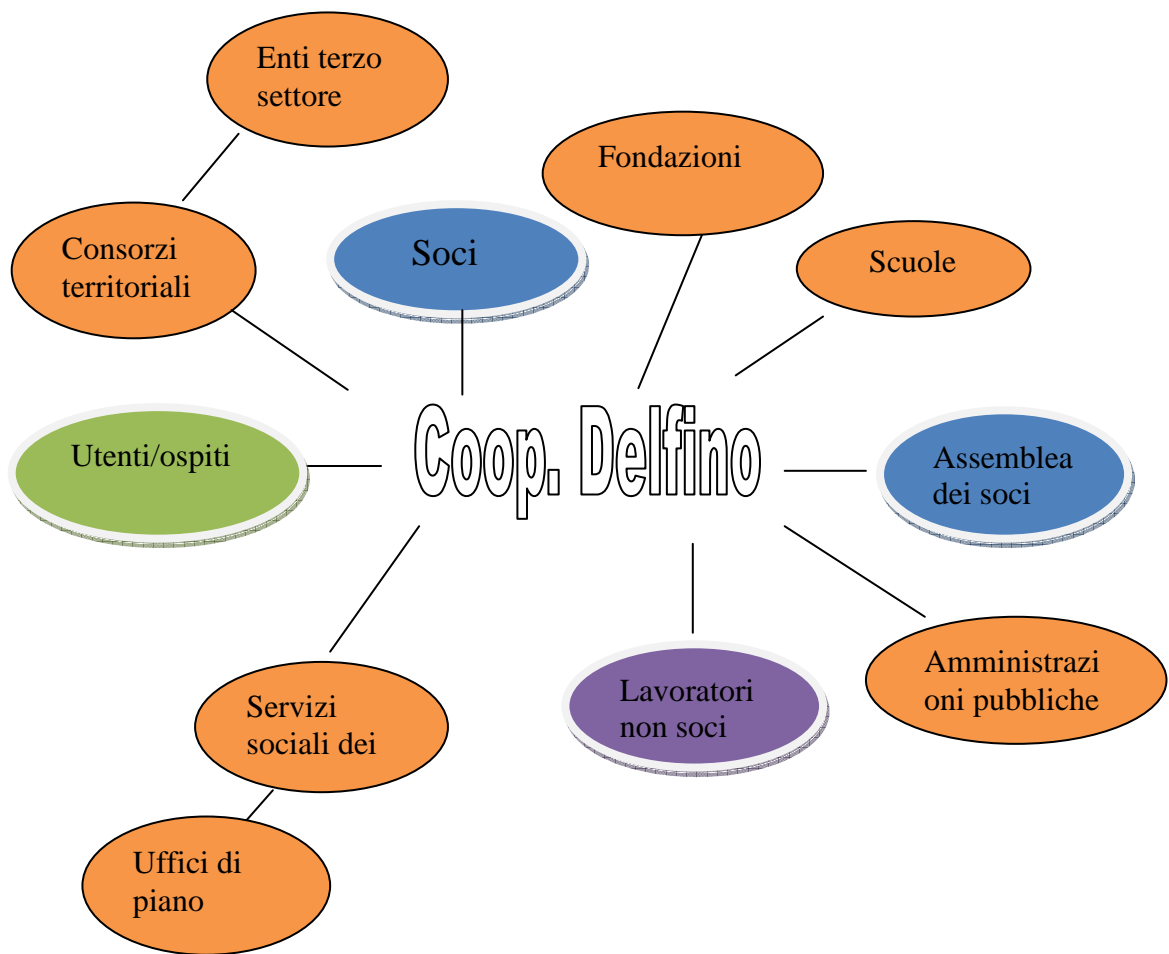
Enti terzo settore

Fondazioni

Consorzi territoriali

Soci

Scuole

Coop. Delfino

Utenti/ospiti

Assemblea dei soci

Amministrazioni pubbliche

Lavoratori non soci

Servizi sociali dei

Uffici di piano